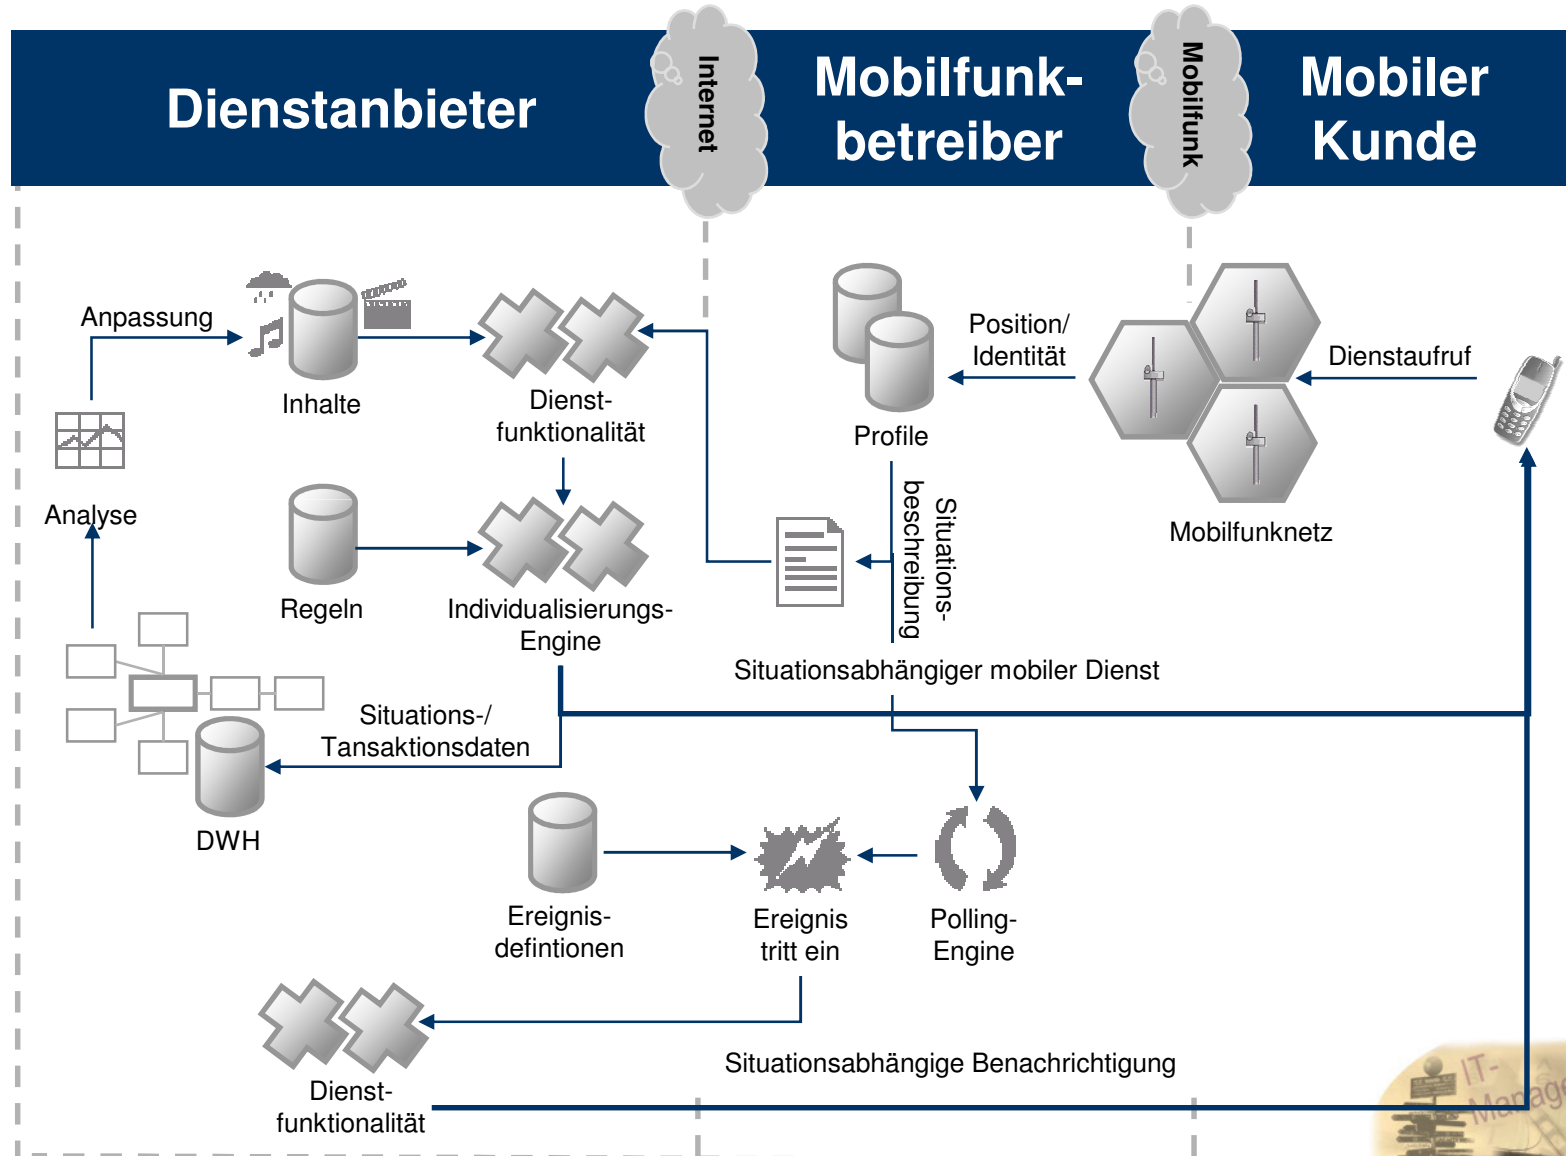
Dienstanbieter

Internet

Mobilfunkbetreiber

Mobilfunk

Mobiler Kunde

Anpassung

Inhalte

Dienstfunktionalität

Profile

Position/ Identität

Dienstaufruf

Mobilfunknetz

Analyse

Regeln

Individualisierungs-Engine

Situationsbeschreibung

Situationsabhängiger mobiler Dienst

Situations-/ Tansaktionsdaten

DWH

Ereignisdefintionen

Ereignis tritt ein

Polling-Engine

Dienstfunktionalität

Situationsabhängige Benachrichtigung

IT-Manage